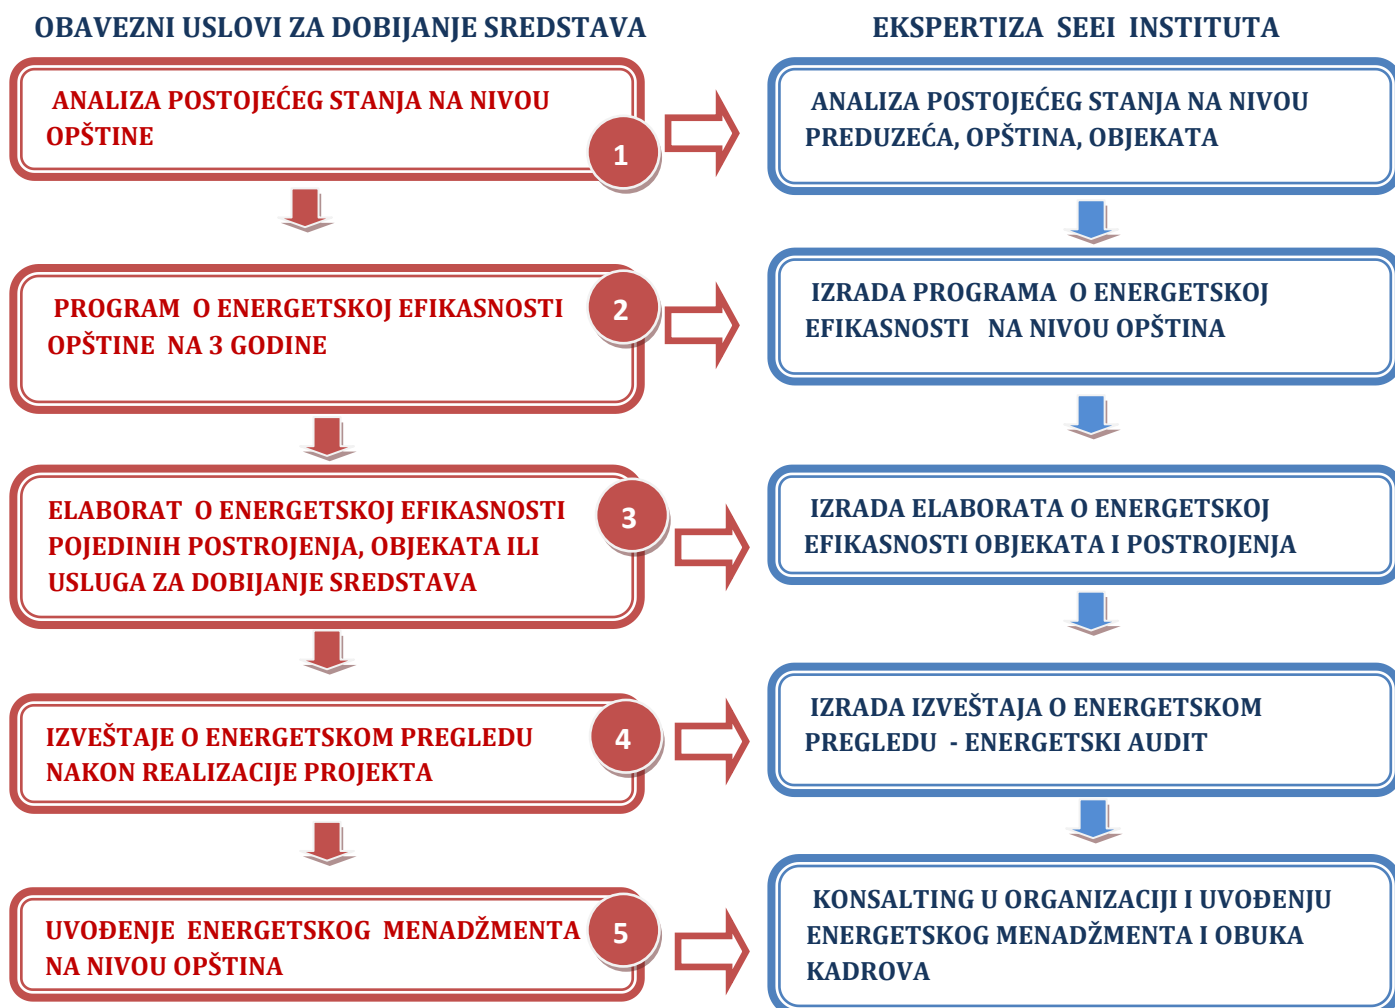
OBAVEZNI USLOVI ZA DOBIJANJE SREDSTAVA

ANALIZA POSTOJEĆEG STANJA NA NIVOU OPŠTINE

1

PROGRAM O ENERGETSKOJ EFIKASNOSTI OPŠTINE NA 3 GODINE

2

ELABORAT O ENERGETSKOJ EFIKASNOSTI POJEDINIH POSTROJENJA, OBJEKATA ILI USLUGA ZA DOBIJANJE SREDSTAVA

3

IZVEŠTAJE O ENERGETSKOM PREGLEDU NAKON REALIZACIJE PROJEKTA

4

UVOĐENJE ENERGETSKOG MENADŽMENTA NA NIVOU OPŠTINA

5

EKSPERTIZA SEEI INSTITUTA

ANALIZA POSTOJEĆEG STANJA NA NIVOU PREDUZEĆA, OPŠTINA, OBJEKATA

IZRADA PROGRAMA O ENERGETSKOJ EFIKASNOSTI NA NIVOU OPŠTINA

IZRADA ELABORATA O ENERGETSKOJ EFIKASNOSTI OBJEKATA I POSTROJENJA

IZRADA IZVEŠTAJA O ENERGETSKOM PREGLEDU - ENERGETSKI AUDIT

KONSALTING U ORGANIZACIJI I UVOĐENJU ENERGETSKOG MENADŽMENTA I OBUKA KADROVA